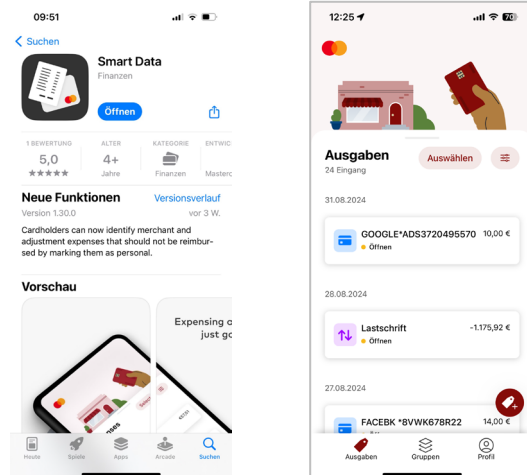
09:51

< Suchen

Smart Data
Finanzen

Öffnen

1 BEWERTUNG
5,0
★★★★★

ALTER
4+
Jahre

KATEGORIE
Finanzen

ENTWIC
Masterc

Neue Funktionen
Versionsverlauf
Version 1.30.0
vor 3 W.

Cardholders can now identify merchant and adjustment expenses that should not be reimbursed by marking them as personal.

Vorschau

Expensing c just go

Heute
Spiele
Apps
Arcade
Suchen

12:25

70

Ausgaben
24 Eingang
Auswählen

31.08.2024

GOOGLE*ADS3720495570
10,00 €
Öffnen

28.08.2024

Lastschrift
-1.175,92 €
Öffnen

27.08.2024

FACEBK *8VWK678R22
14,00 €

Ausgaben
Gruppen
Profil